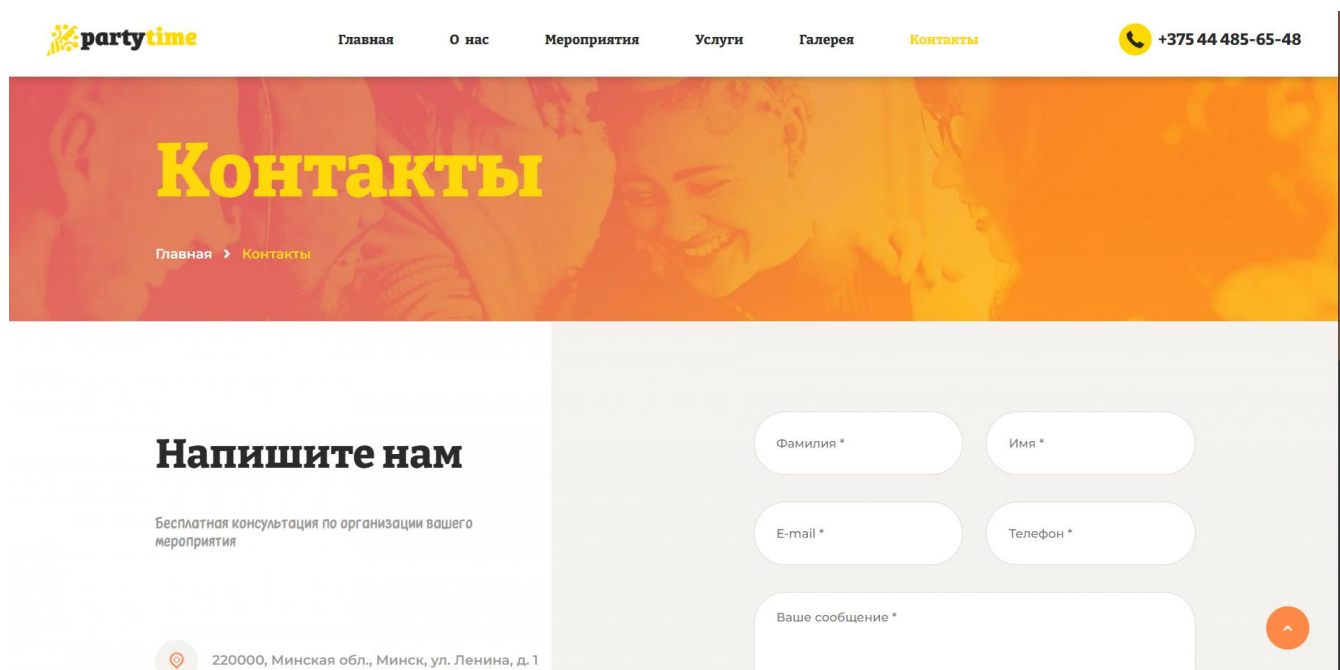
partytime

Главная О нас Мероприятия Услуги Галерея Контакты

+375 44 485-65-48

Контакты

Главная › Контакты

Напишите нам

Бесплатная консультация по организации вашего мероприятия

220000, Минская обл., Минск, ул. Ленина, д. 1

Фамилия *

Имя *

E-mail *

Телефон *

Ваше сообщение *